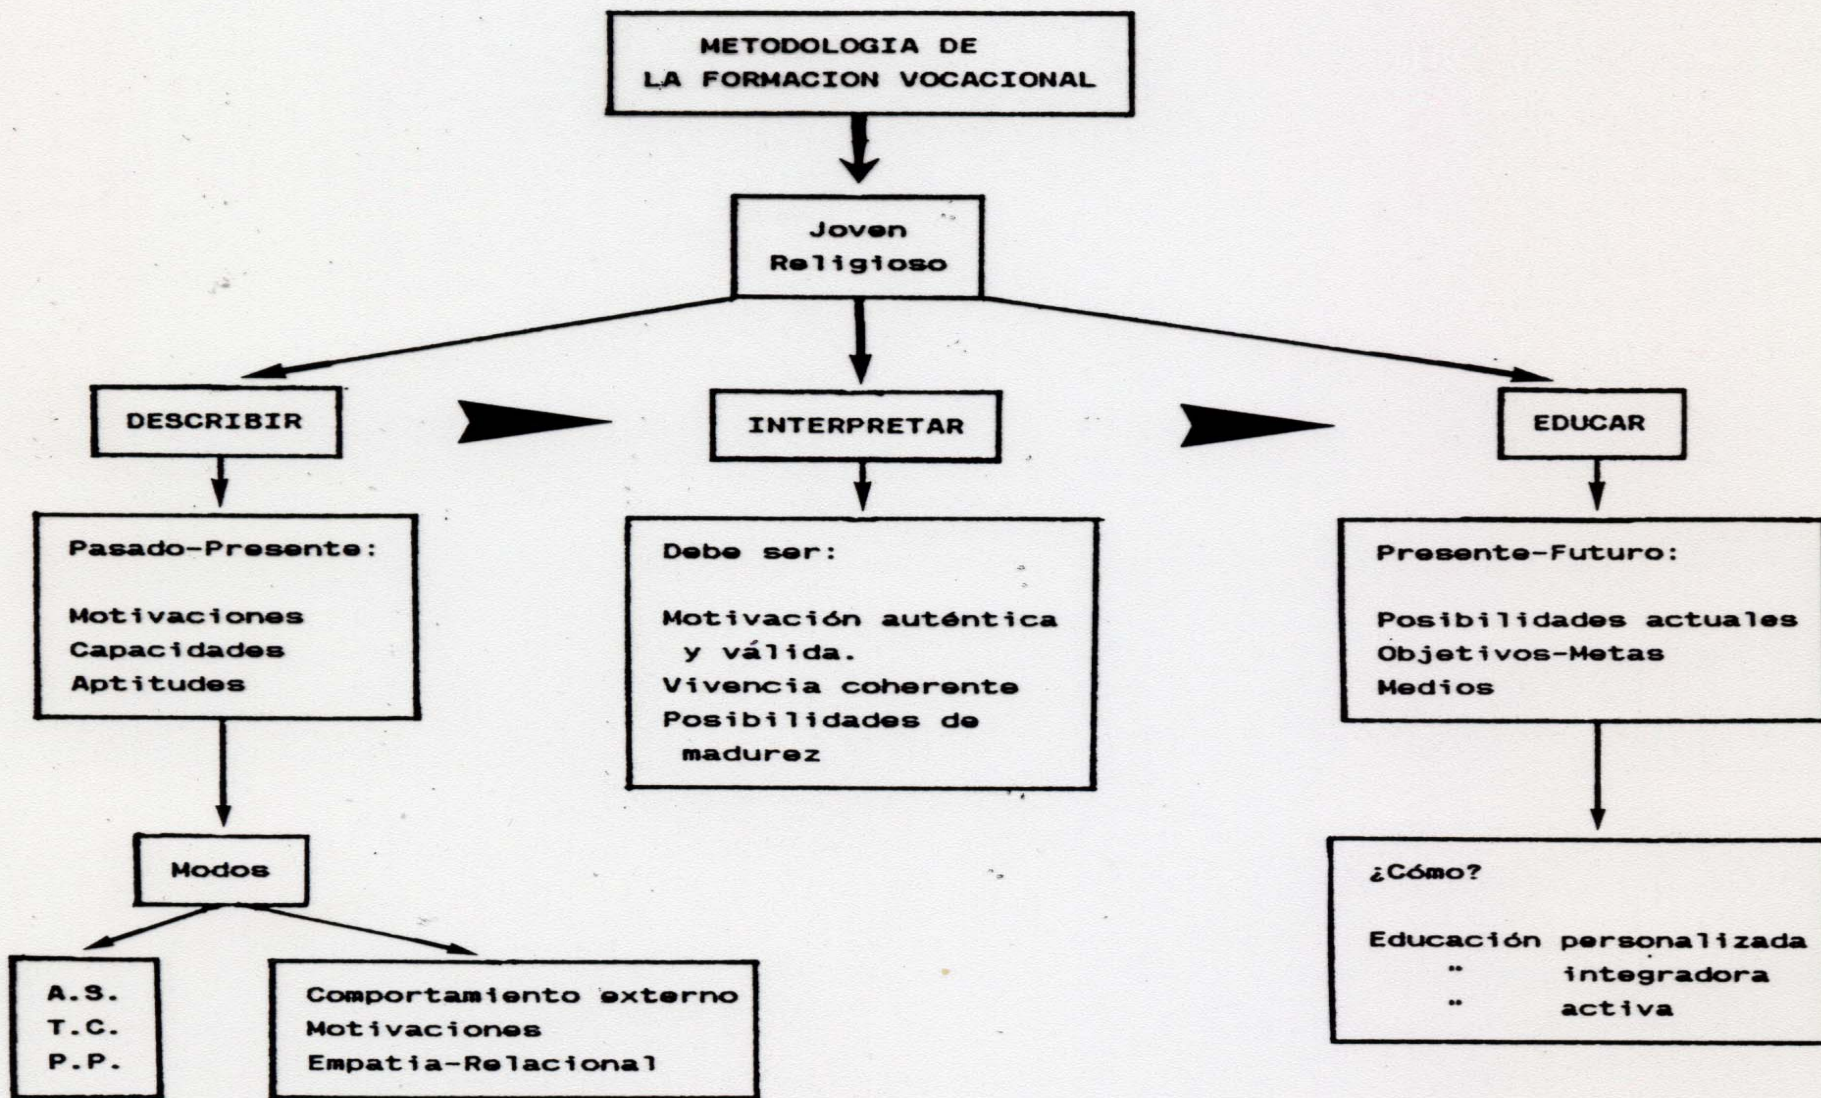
METODOLOGIA DE LA FORMACION VOCACIONAL

Joven Religioso

DESCRIBIR

INTERPRETAR

EDUCAR

Pasado-Presente:

Motivaciones
Capacidades
Aptitudes

Debe ser:

Motivación auténtica y válida.
Vivencia coherente
Posibilidades de madurez

Presente-Futuro:

Posibilidades actuales
Objetivos-Metas
Medios

Modos

A.S.
T.C.
P.P.

Comportamiento externo
Motivaciones
Empatia-Relacional

¿Cómo?

Educación personalizada
" integradora
" activa